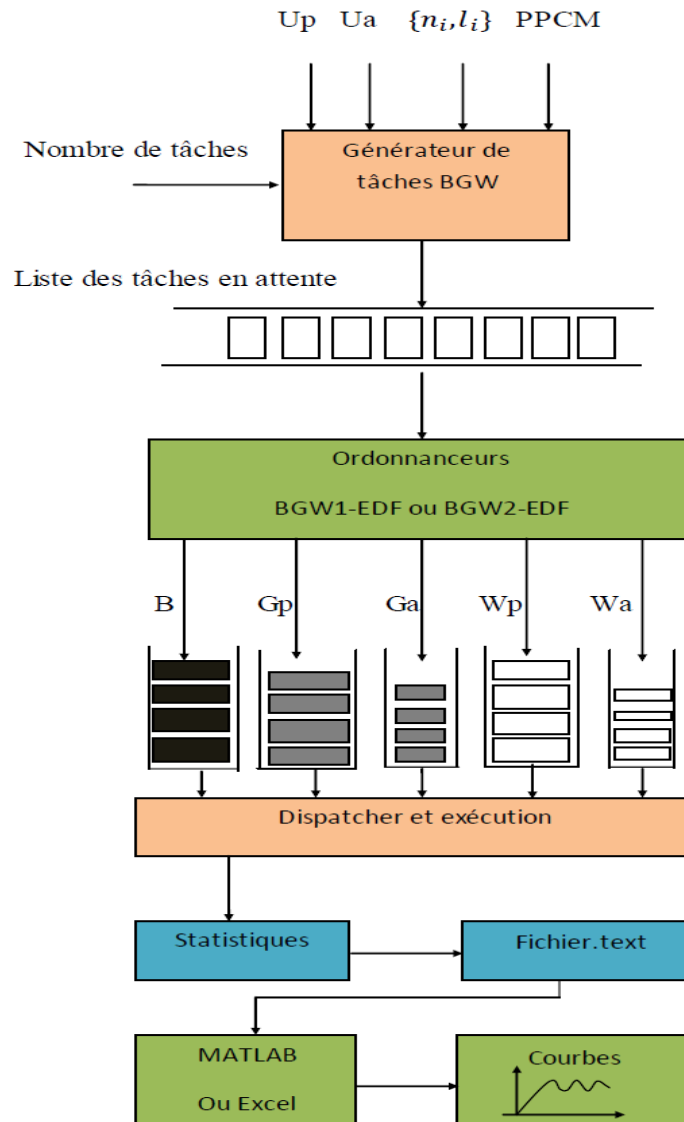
Up Ua $\{n_i, l_i\}$ PPCM

Nombre de tâches

Générateur de tâches BGW

Liste des tâches en attente

Ordonnanceurs

BGW1-EDF ou BGW2-EDF

B Gp Ga Wp Wa

Dispatcher et exécution

Statistiques

Fichier.text

MATLAB

Ou Excel

Courbes